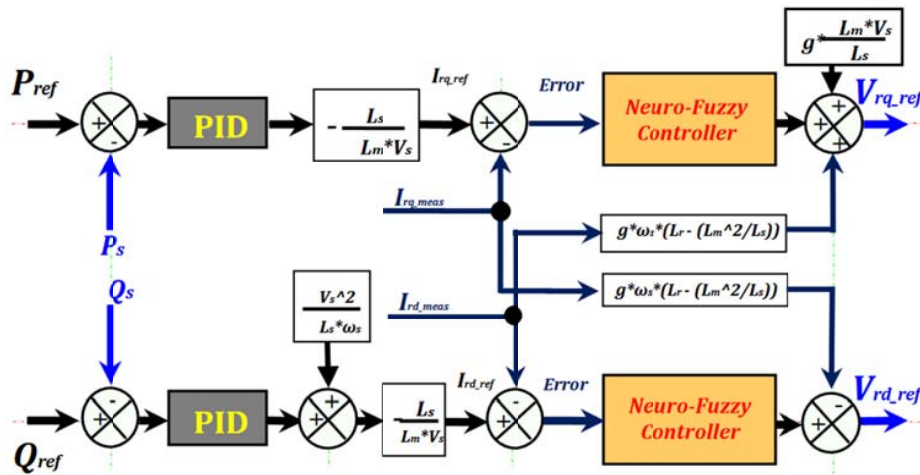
$g^*\frac{L_m^*V_s}{L_s}$

$P_{ref}$

+ -

PID

$-\frac{L_s}{L_m^*V_s}$

$I_{rq\_ref}$

+ -

Error

Neuro-Fuzzy Controller

+ + +

$V_{rq\_ref}$

$I_{rq\_meas}$

$g^*\omega_s^*(L_r-(L_m^2/L_s))$

$P_s$

$Q_s$

$\frac{V_s^2}{L_s^*\omega_s}$

$I_{rd\_meas}$

$g^*\omega_s^*(L_r-(L_m^2/L_s))$

$I_{rd\_ref}$

- +

PID

+ +

$\frac{L_s}{L_m^*V_s}$

- +

Error

Neuro-Fuzzy Controller

- +

$V_{rd\_ref}$

$Q_{ref}$